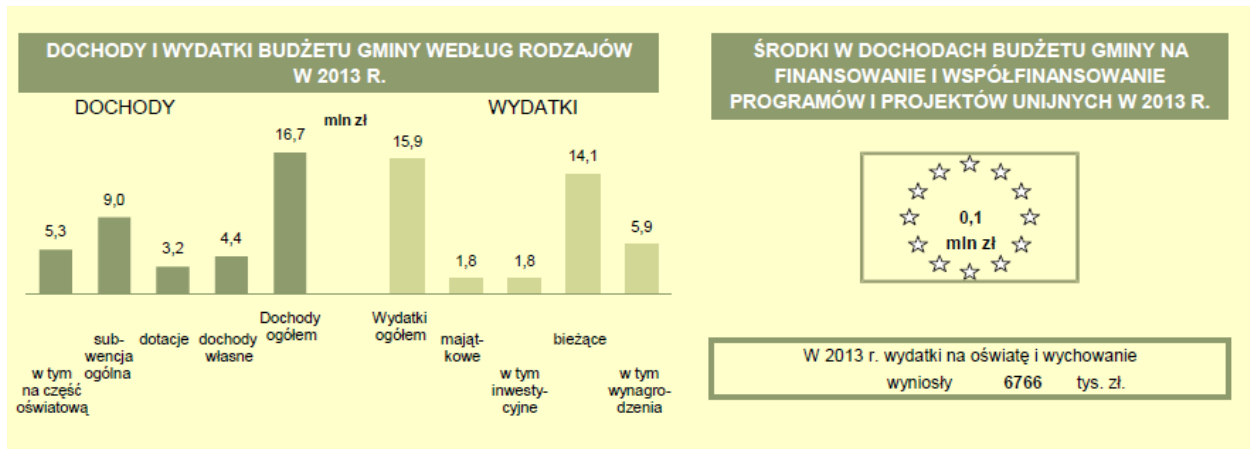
DOCHODY I WYDATKI BUDŻETU GMINY WEDŁUG RODZAJÓW W 2013 R.

DOCHODY

mln zł

WYDATKI

5,3
9,0
3,2
4,4
16,7
15,9
1,8
1,8
14,1
5,9

w tym na część oświatową
subwencja ogólna
dotacje
dochody własne
Dochody ogółem
Wydatki ogółem
majątkowe
w tym inwestycyjne
bieżące
w tym wynagrodzenia

ŚRODKI W DOCHODACH BUDŻETU GMINY NA FINANSOWANIE I WSPÓŁFINANSOWANIE PROGRAMÓW I PROJEKTÓW UNIJNYCH W 2013 R.

0,1
mln zł

W 2013 r. wydatki na oświatę i wychowanie wyniosły 6766 tys. zł.